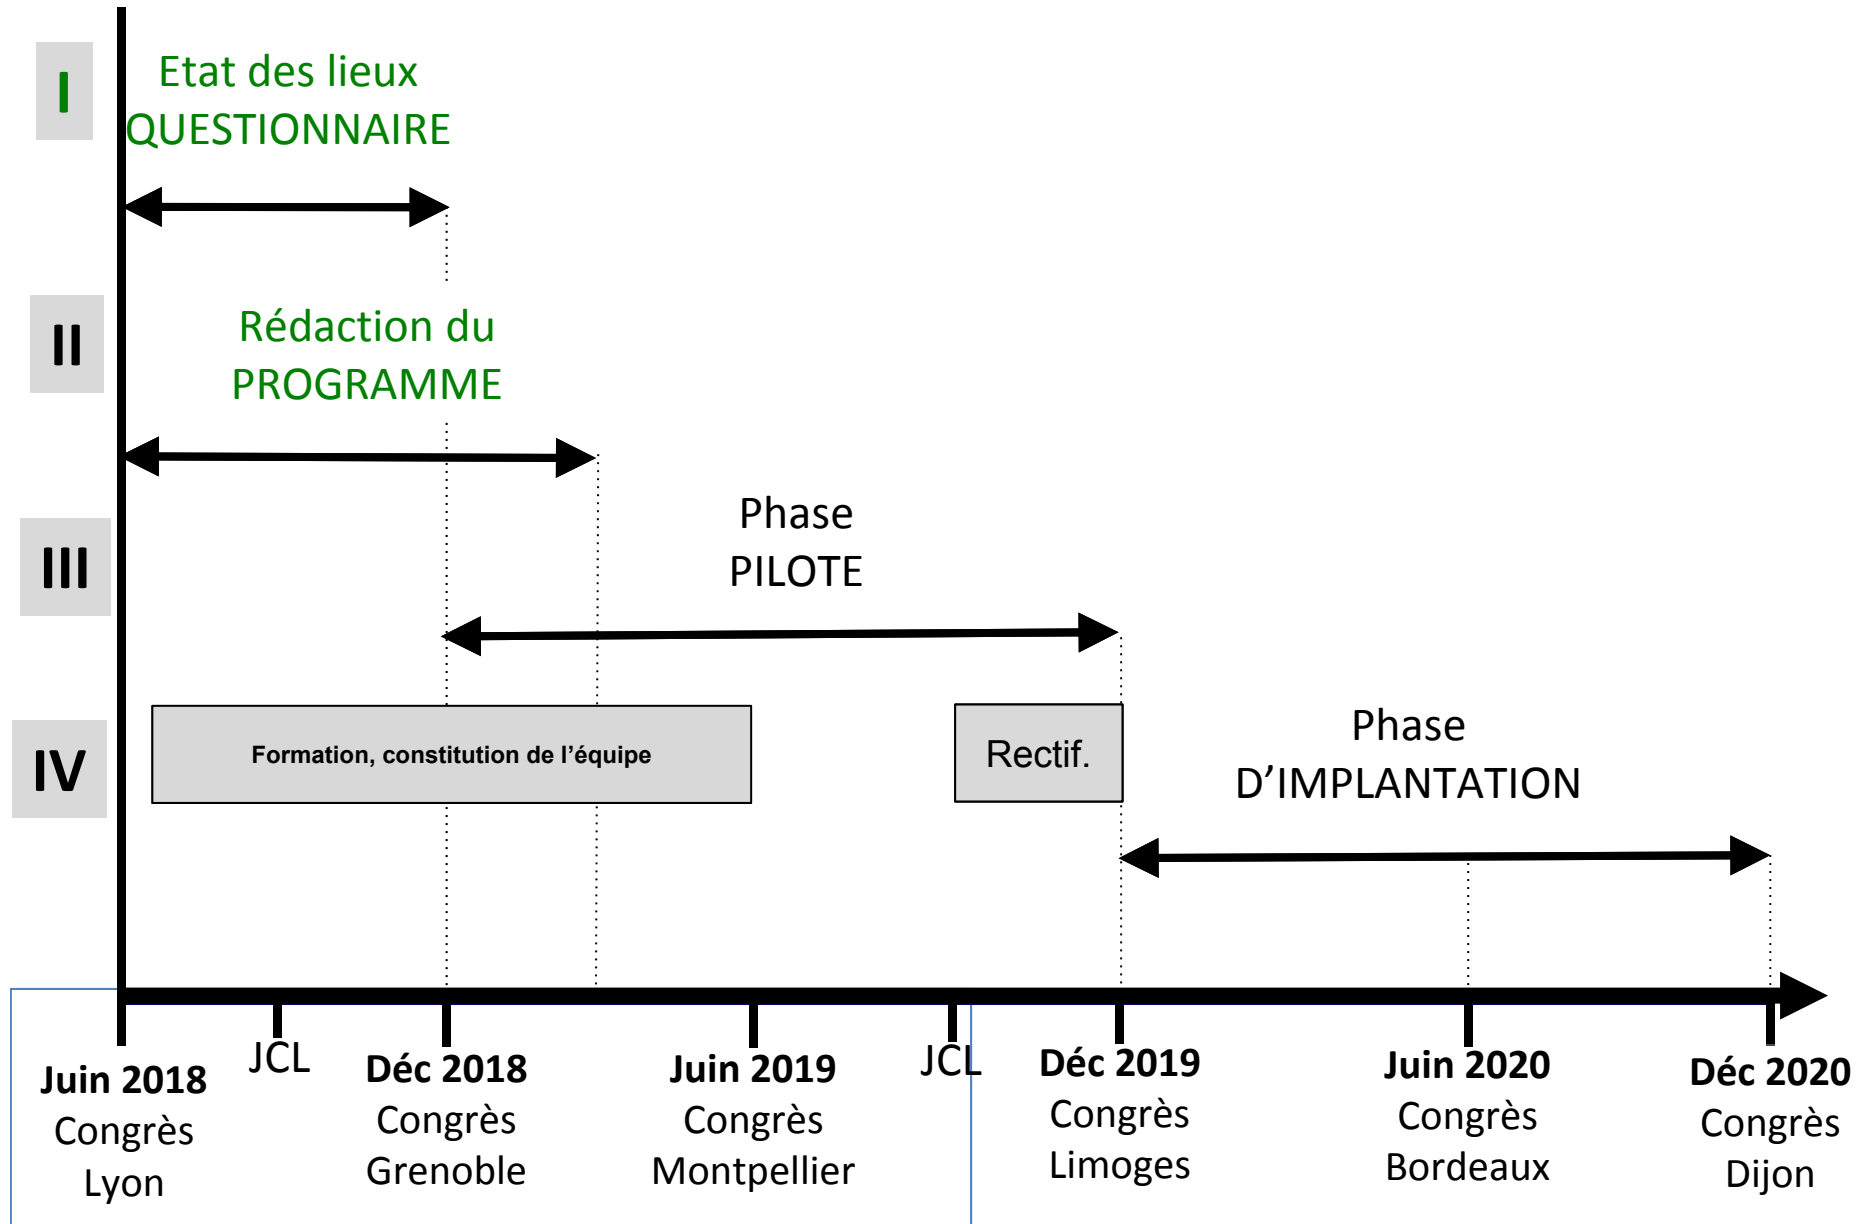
I

Etat des lieux
QUESTIONNAIRE

II

Rédaction du
PROGRAMME

III

Phase
PILOTE

IV

Formation, constitution de l’équipe

Rectif.

Phase
D’IMPLANTATION

Juin 2018
Congrès
Lyon

JCL

Déc 2018
Congrès
Grenoble

Juin 2019
Congrès
Montpellier

JCL

Déc 2019
Congrès
Limoges

Juin 2020
Congrès
Bordeaux

Déc 2020
Congrès
Dijon